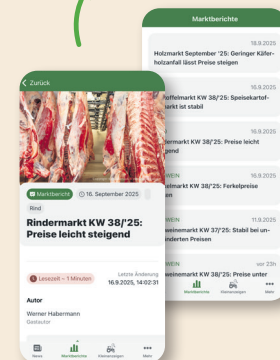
< Zurück

Marktbericht

16. September 2025

Rind

Rindermarkt KW 38/'25: Preise leicht steigend

Lesezeit ~ 1 Minuten

Letzte Änderung 16.9.2025, 14:02:31

Autor

Werner Habermann

Gastautor

News

Marktberichte

Kleinanzeigen

Mehr

Marktberichte

16.9.2025

Holzmarkt September '25: Geringer Käferholzanfall lässt Preise steigen

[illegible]offelmarkt KW 38/'25: Speisekartoffelmarkt ist stabil

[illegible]markt KW 38/'25: Preise leicht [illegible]

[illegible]WEIN

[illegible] KW 38/'25: Ferkelpreise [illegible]

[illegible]WEIN 11.9.2025

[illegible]weinemarkt KW 37/'25: Stabil bei un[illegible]änderten Preisen

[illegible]WEIN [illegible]ver 25h

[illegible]weinemarkt KW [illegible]/'25: Preise unter

Marktberichte

Kleinanzeigen

Mehr